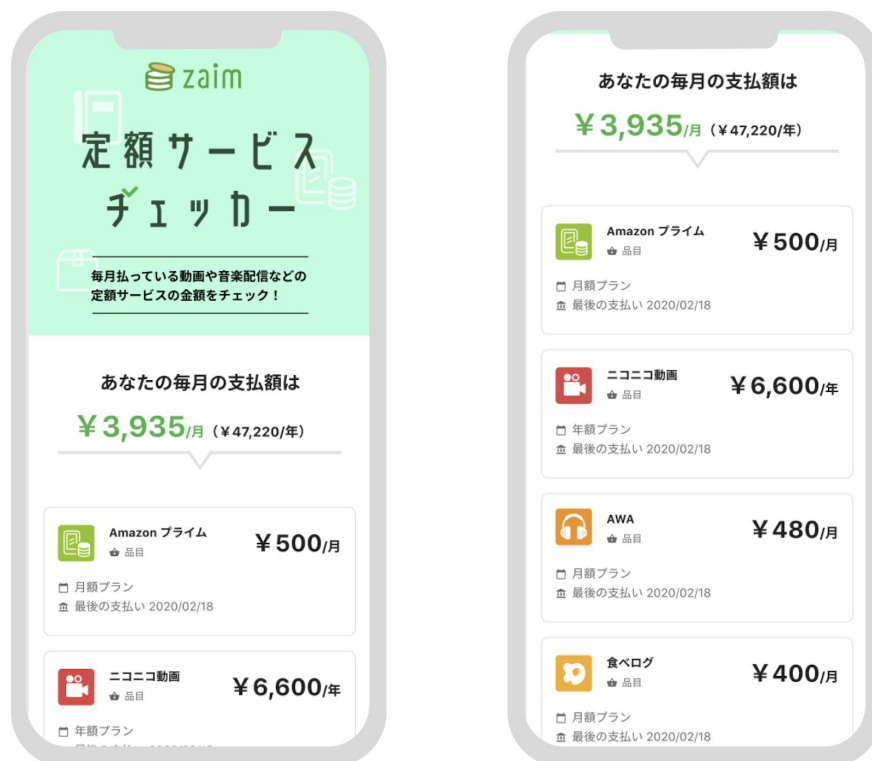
zaim

定額サービスチェッカー

毎月払っている動画や音楽配信などの定額サービスの金額をチェック！

あなたの毎月の支払額は

￥3,935/月（￥47,220/年）

Amazon プライム
品目
￥500/月
月額プラン
最後の支払い 2020/02/18

ニコニコ動画
品目
￥6,600/年
年額プラン
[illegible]

あなたの毎月の支払額は

￥3,935/月（￥47,220/年）

Amazon プライム
品目
￥500/月
月額プラン
最後の支払い 2020/02/18

ニコニコ動画
品目
￥6,600/年
年額プラン
最後の支払い 2020/02/18

AWA
品目
￥480/月
月額プラン
最後の支払い 2020/02/18

食べログ
品目
￥400/月
月額プラン
最後の支払い 2020/02/18